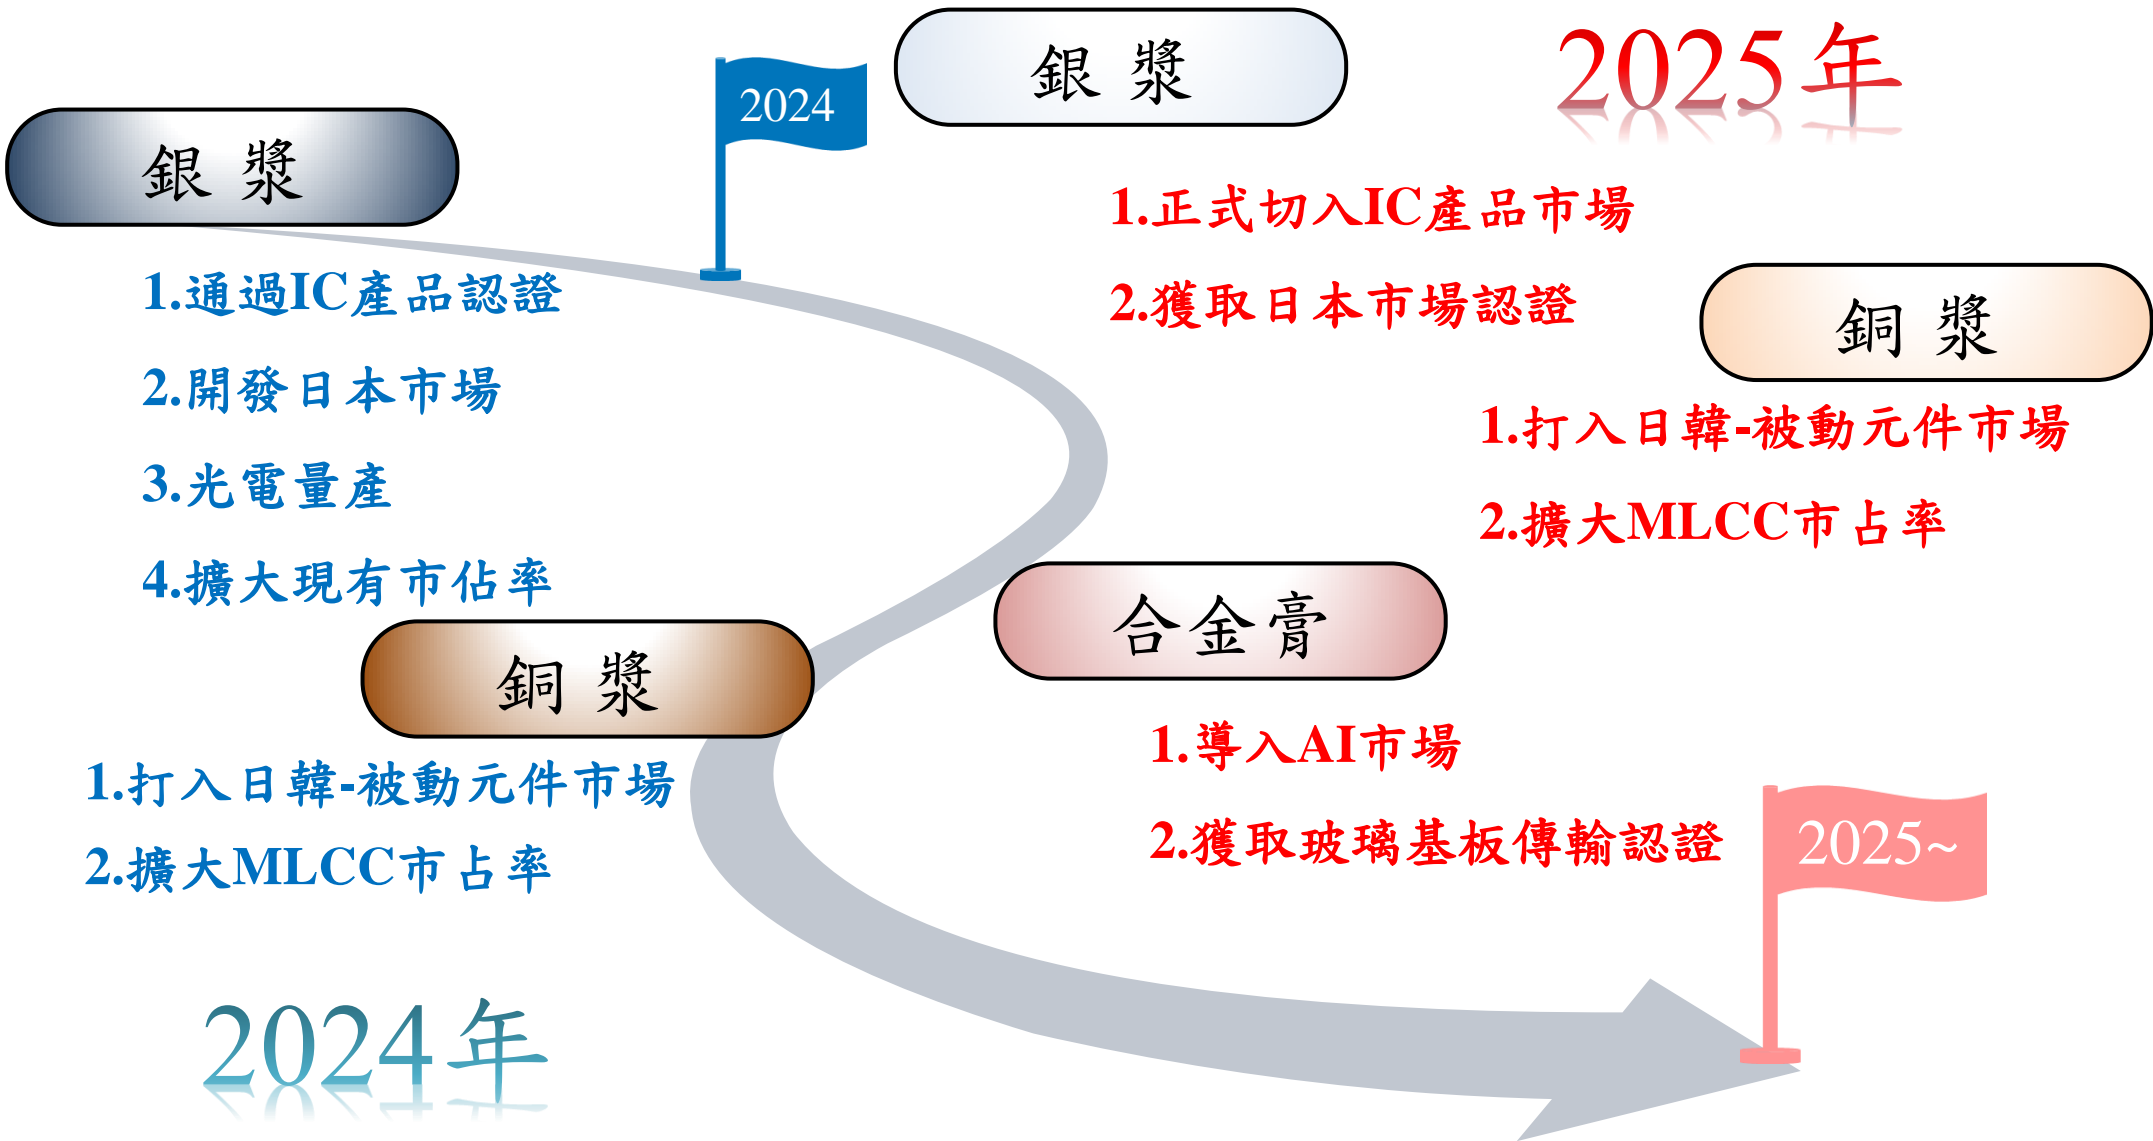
銀 漿

2024

1.通過IC產品認證

2.開發日本市場

3.光電量產

4.擴大現有市佔率

銅 漿

1.打入日韓-被動元件市場

2.擴大MLCC市占率

2024年

銀 漿

2025年

1.正式切入IC產品市場

2.獲取日本市場認證

銅 漿

1.打入日韓-被動元件市場

2.擴大MLCC市占率

合金膏

1.導入AI市場

2.獲取玻璃基板傳輸認證

2025~